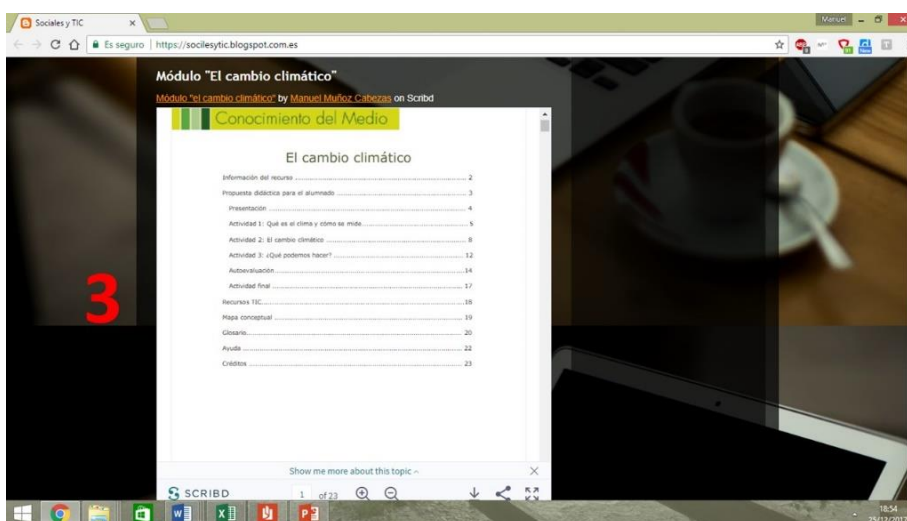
Sociales y TIC ×

Manuel

Es seguro | https://socilesytic.blogspot.com.es

Módulo "El cambio climático"

Módulo "el cambio climático" by Manuel Muñoz Cabezas on Scribd

Conocimiento del Medio

El cambio climático

Información del recurso ........ 2
Propuesta didáctica para el alumnado ........ 3
Presentación ........ 4
Actividad 1: Qué es el clima y cómo se mide ........ 5
Actividad 2: El cambio climático ........ 8
Actividad 3: ¿Qué podemos hacer? ........ 12
Autoevaluación ........ 14
Actividad final ........ 17
Recursos TIC ........ 18
Mapa conceptual ........ 19
Glosario ........ 20
Ayuda ........ 22
Créditos ........ 23

3

Show me more about this topic ^

SCRIBD 1 of 23

18:54
25/12/2017